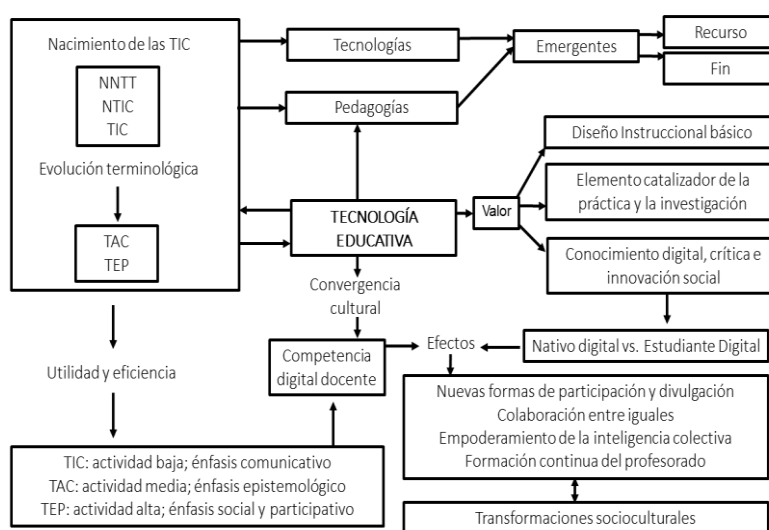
Nacimiento de las TIC

NNTT
NTIC
TIC

Evolución terminológica

TAC
TEP

Tecnologías

Pedagogías

Emergentes

Recurso

Fin

TECNOLOGÍA EDUCATIVA

Valor

Diseño Instruccional básico

Elemento catalizador de la práctica y la investigación

Conocimiento digital, crítica e innovación social

Convergencia cultural

Competencia digital docente

Efectos

Nativo digital vs. Estudiante Digital

Utilidad y eficiencia

Nuevas formas de participación y divulgación
Colaboración entre iguales
Empoderamiento de la inteligencia colectiva
Formación continua del profesorado

TIC: actividad baja; énfasis comunicativo
TAC: actividad media; énfasis epistemológico
TEP: actividad alta; énfasis social y participativo

Transformaciones socioculturales